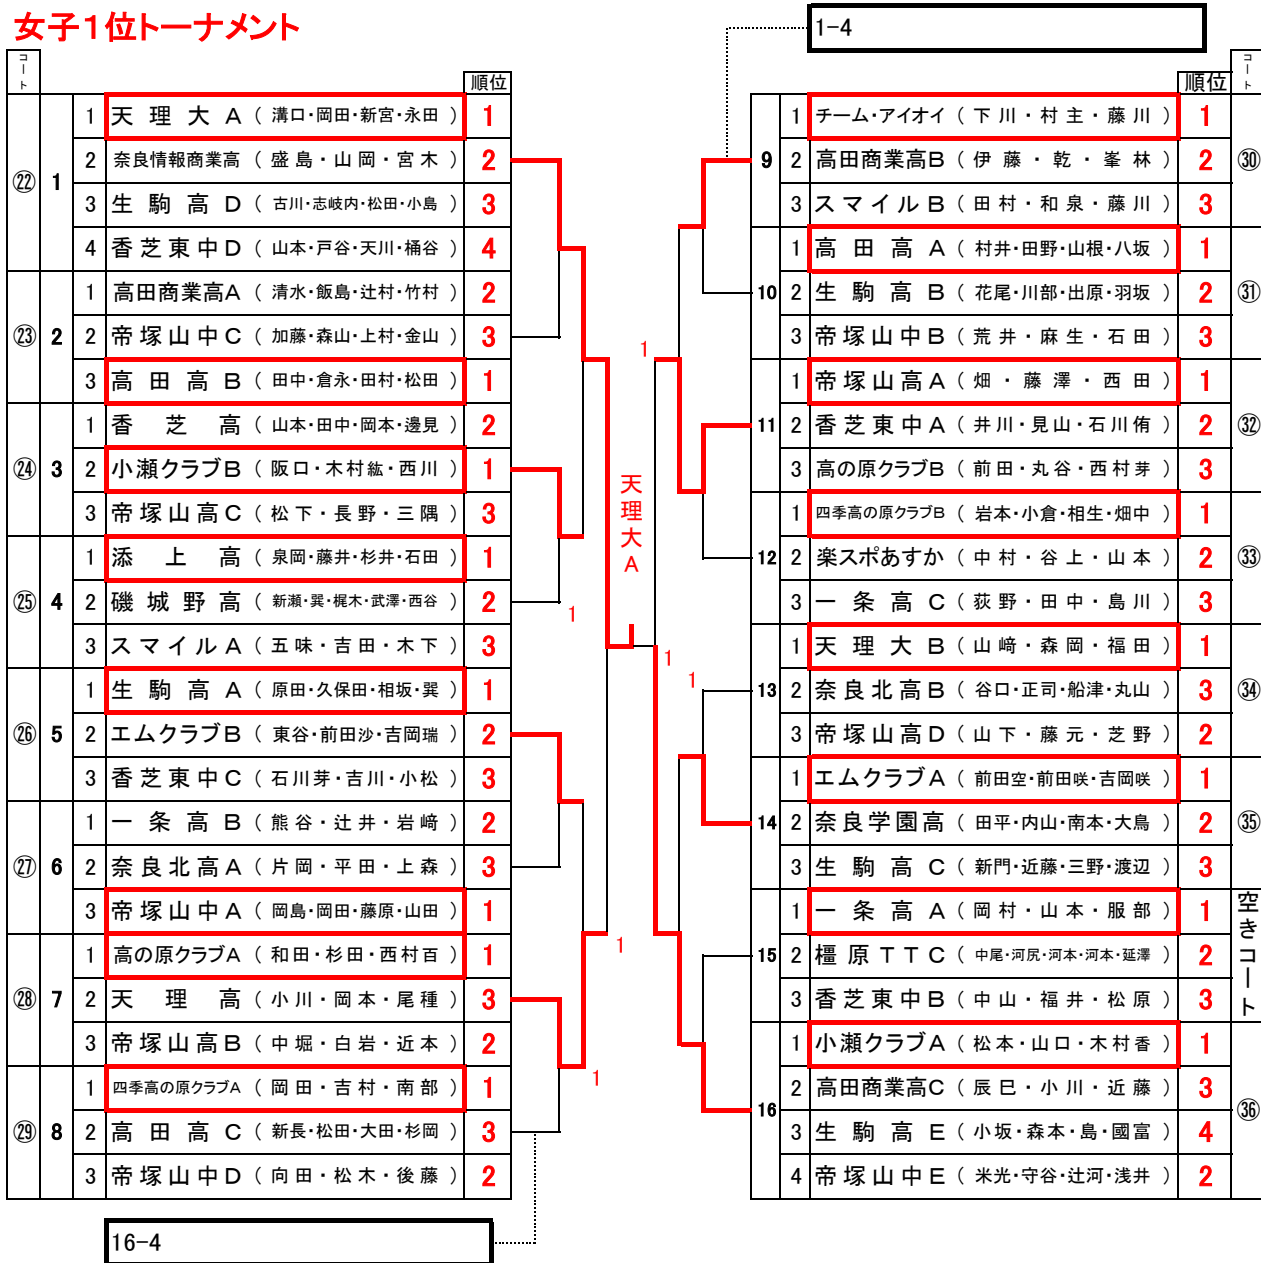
女子1位トーナメント

| コート | | | | 順位 |
|---|---|---|---|---|
| ㉒ | 1 | 1 | 天理大A（溝口・岡田・新宮・永田） | 1 |
| | | 2 | 奈良情報商業高（盛島・山岡・宮木） | 2 |
| | | 3 | 生駒高D（古川・志岐内・松田・小島） | 3 |
| | | 4 | 香芝東中D（山本・戸谷・天川・桶谷） | 4 |
| ㉓ | 2 | 1 | 高田商業高A（清水・飯島・辻村・竹村） | 2 |
| | | 2 | 帝塚山中C（加藤・森山・上村・金山） | 3 |
| | | 3 | 高田高B（田中・倉永・田村・松田） | 1 |
| ㉔ | 3 | 1 | 香芝高（山本・田中・岡本・邊見） | 2 |
| | | 2 | 小瀬クラブB（阪口・木村紘・西川） | 1 |
| | | 3 | 帝塚山高C（松下・長野・三隅） | 3 |
| ㉕ | 4 | 1 | 添上高（泉岡・藤井・杉井・石田） | 1 |
| | | 2 | 磯城野高（新瀬・巽・梶木・武澤・西谷） | 2 |
| | | 3 | スマイルA（五味・吉田・木下） | 3 |
| ㉖ | 5 | 1 | 生駒高A（原田・久保田・相坂・巽） | 1 |
| | | 2 | エムクラブB（東谷・前田沙・吉岡瑞） | 2 |
| | | 3 | 香芝東中C（石川芽・吉川・小松） | 3 |
| ㉗ | 6 | 1 | 一条高B（熊谷・辻井・岩崎） | 2 |
| | | 2 | 奈良北高A（片岡・平田・上森） | 3 |
| | | 3 | 帝塚山中A（岡島・岡田・藤原・山田） | 1 |
| ㉘ | 7 | 1 | 高の原クラブA（和田・杉田・西村百） | 1 |
| | | 2 | 天理高（小川・岡本・尾種） | 3 |
| | | 3 | 帝塚山高B（中堀・白岩・近本） | 2 |
| ㉙ | 8 | 1 | 四季高の原クラブA（岡田・吉村・南部） | 1 |
| | | 2 | 高田高C（新長・松田・大田・杉岡） | 3 |
| | | 3 | 帝塚山中D（向田・松木・後藤） | 2 |

16-4

天理大A

1
1
1
1
1
1

1-4

| | | | 順位 | コート |
|---|---|---|---|---|
| 9 | 1 | チーム・アイオイ（下川・村主・藤川） | 1 | ㉚ |
| | 2 | 高田商業高B（伊藤・乾・峯林） | 2 | |
| | 3 | スマイルB（田村・和泉・藤川） | 3 | |
| 10 | 1 | 高田高A（村井・田野・山根・八坂） | 1 | ㉛ |
| | 2 | 生駒高B（花尾・川部・出原・羽坂） | 2 | |
| | 3 | 帝塚山中B（荒井・麻生・石田） | 3 | |
| 11 | 1 | 帝塚山高A（畑・藤澤・西田） | 1 | ㉜ |
| | 2 | 香芝東中A（井川・見山・石川侑） | 2 | |
| | 3 | 高の原クラブB（前田・丸谷・西村芽） | 3 | |
| 12 | 1 | 四季高の原クラブB（岩本・小倉・相生・畑中） | 1 | ㉝ |
| | 2 | 楽スポあすか（中村・谷上・山本） | 2 | |
| | 3 | 一条高C（荻野・田中・島川） | 3 | |
| 13 | 1 | 天理大B（山﨑・森岡・福田） | 1 | ㉞ |
| | 2 | 奈良北高B（谷口・正司・船津・丸山） | 3 | |
| | 3 | 帝塚山高D（山下・藤元・芝野） | 2 | |
| 14 | 1 | エムクラブA（前田空・前田咲・吉岡咲） | 1 | ㉟ |
| | 2 | 奈良学園高（田平・内山・南本・大島） | 2 | |
| | 3 | 生駒高C（新門・近藤・三野・渡辺） | 3 | |
| 15 | 1 | 一条高A（岡村・山本・服部） | 1 | 空きコート |
| | 2 | 橿原TTC（中尾・河尻・河本・河本・延澤） | 2 | |
| | 3 | 香芝東中B（中山・福井・松原） | 3 | |
| 16 | 1 | 小瀬クラブA（松本・山口・木村香） | 1 | ㊱ |
| | 2 | 高田商業高C（辰巳・小川・近藤） | 3 | |
| | 3 | 生駒高E（小坂・森本・島・國富） | 4 | |
| | 4 | 帝塚山中E（米光・守谷・辻河・浅井） | 2 | |